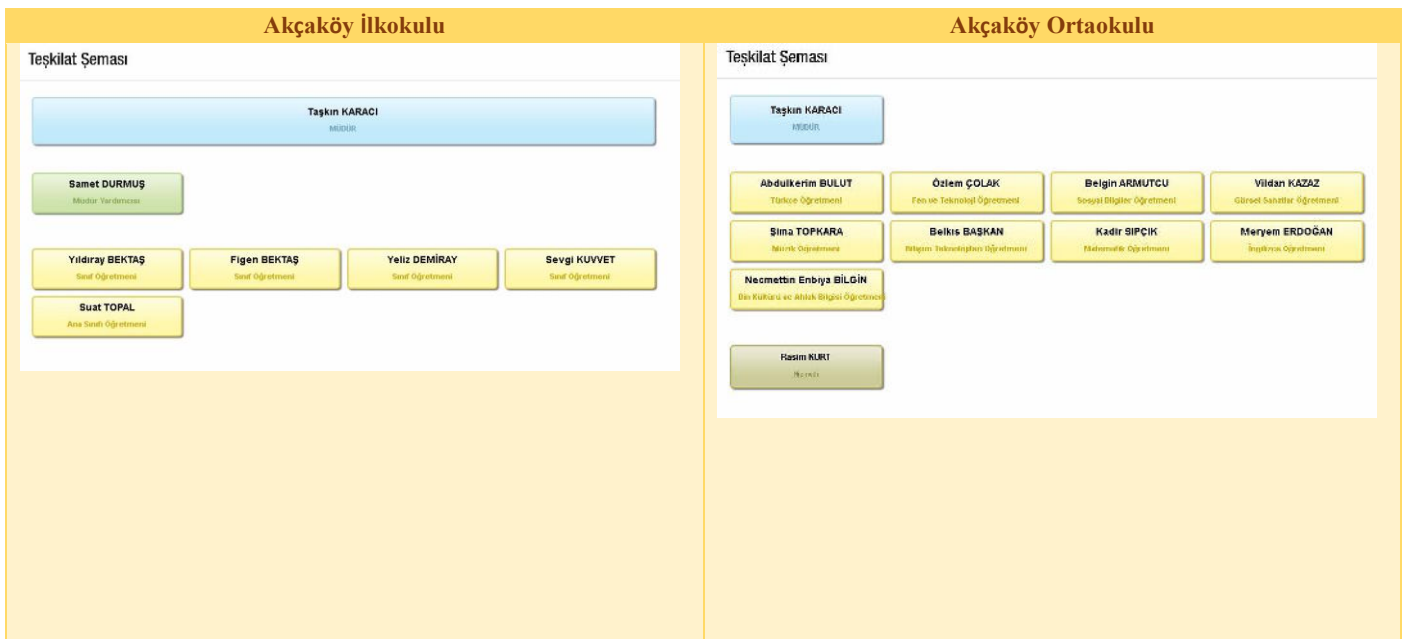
Akçaköy İlkokulu

Teşkilat Şeması

Taşkın KARACI
MÜDÜR

Samet DURMUŞ
Müdür Yardımcısı

Yıldıray BEKTAŞ
Sınıf Öğretmeni

Figen BEKTAŞ
Sınıf Öğretmeni

Yeliz DEMİRAY
Sınıf Öğretmeni

Sevgi KUVVET
Sınıf Öğretmeni

Suat TOPAL
Ana Sınıfı Öğretmeni

Akçaköy Ortaokulu

Teşkilat Şeması

Taşkın KARACI
MÜDÜR

Abdulkerim BULUT
Türkçe Öğretmeni

Özlem ÇOLAK
Fen ve Teknoloji Öğretmeni

Belgin ARMUTCU
Sosyal Bilgiler Öğretmeni

Vildan KAZAZ
Görsel Sanatlar Öğretmeni

Şima TOPKARA
Müzik Öğretmeni

Belkıs BAŞKAN
Bilişim Teknolojileri Öğretmeni

Kadir SIPÇIK
Matematik Öğretmeni

Meryem ERDOĞAN
İngilizce Öğretmeni

Necmettin Enbiya BİLGİN
Din Kültürü ve Ahlak Bilgisi Öğretmeni

Rasim KURT
Hizmetli